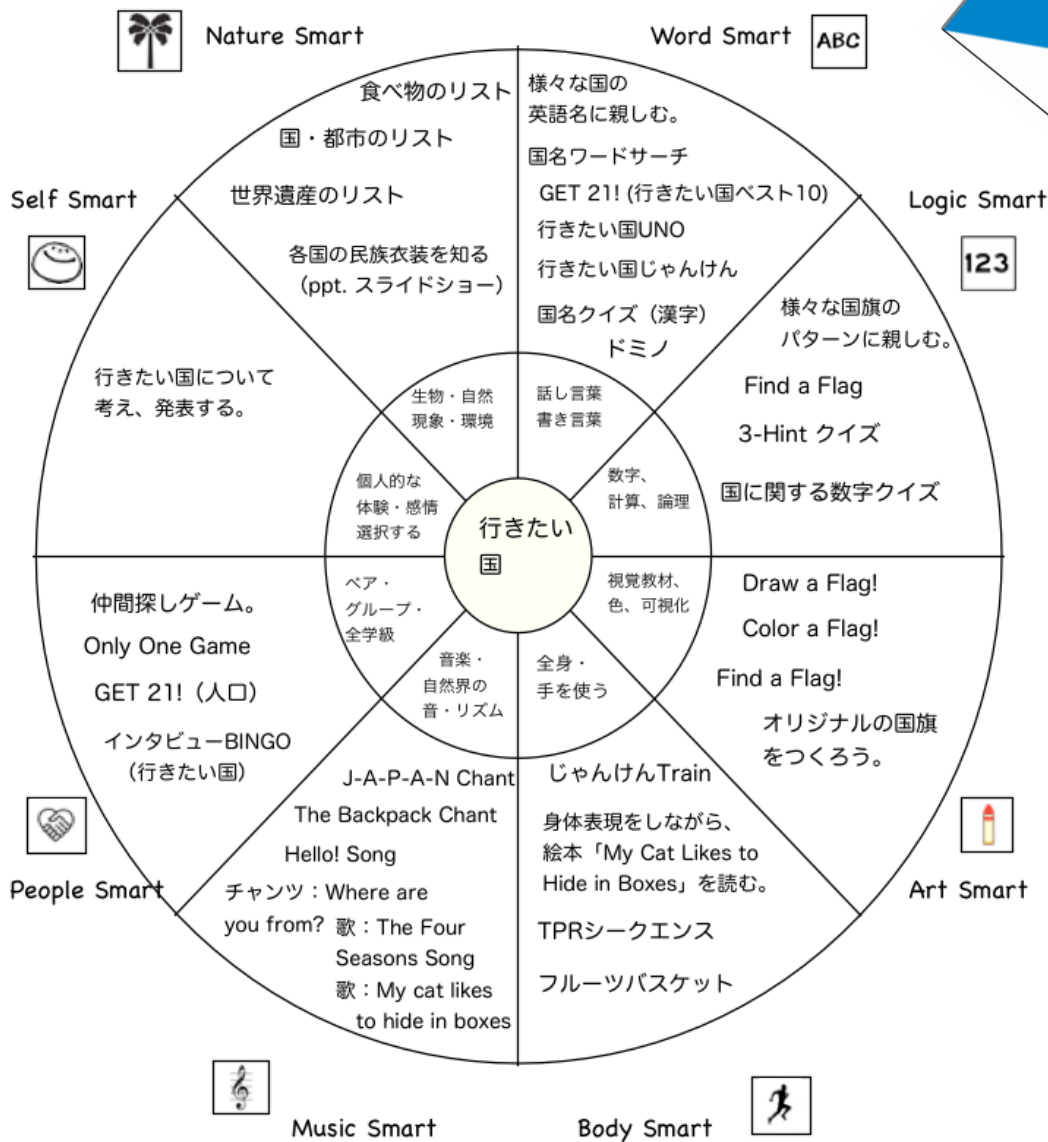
Nature Smart

Word Smart

ABC

食べ物のリスト

国・都市のリスト

世界遺産のリスト

各国の民族衣装を知る（ppt. スライドショー）

様々な国の英語名に親しむ。

国名ワードサーチ

GET 21! (行きたい国ベスト10)

行きたい国UNO

行きたい国じゃんけん

国名クイズ（漢字）

ドミノ

Self Smart

Logic Smart

123

様々な国旗のパターンに親しむ。

Find a Flag

3-Hint クイズ

国に関する数字クイズ

行きたい国について考え、発表する。

生物・自然現象・環境

話し言葉書き言葉

数字、計算、論理

個人的な体験・感情選択する

行きたい国

視覚教材、色、可視化

ペア・グループ・全学級

音楽・自然界の音・リズム

全身・手を使う

仲間探しゲーム。

Only One Game

GET 21!（人口）

インタビューBINGO（行きたい国）

Draw a Flag!

Color a Flag!

Find a Flag!

オリジナルの国旗をつくろう。

J-A-P-A-N Chant

The Backpack Chant

Hello! Song

チャンツ：Where are you from?

歌：The Four Seasons Song

歌：My cat likes to hide in boxes

じゃんけんTrain

身体表現をしながら、絵本「My Cat Likes to Hide in Boxes」を読む。

TPRシークエンス

フルーツバスケット

People Smart

Art Smart

Music Smart

Body Smart